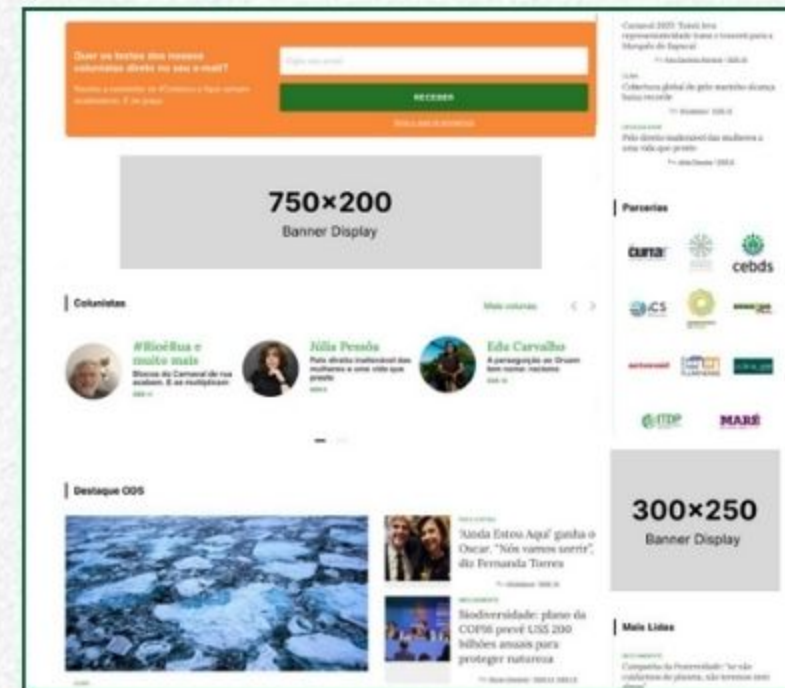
Quer os textos dos nossos colunistas direto no seu e-mail?

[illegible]

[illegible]

RECEBER

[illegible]

Carnaval 2025: Tuiuti leva representatividade trans e travesti para a Marquês de Sapucaí

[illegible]

Cobertura global de gelo marinho alcança baixa recorde

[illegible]

Pelo direito inalienável das mulheres a uma vida que preste

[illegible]

750×200
Banner Display

Parcerias

cura

cebds

iCS

MARÉ

Colunistas

Mais colunas

#RioÉRua e muito mais
Blocos do Carnaval de rua acabam. E se multiplicam

Júlia Pessôa
Pelo direito inalienável das mulheres a uma vida que preste

Edu Carvalho
A perseguição ao Orcam tem nome: racismo

300×250
Banner Display

Destaque ODS

'Ainda Estou Aqui' ganha o Oscar. "Nós vamos sorrir", diz Fernanda Torres

Biodiversidade: plano da COP16 prevê US$ 200 bilhões anuais para proteger natureza

Mais Lidas

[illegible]